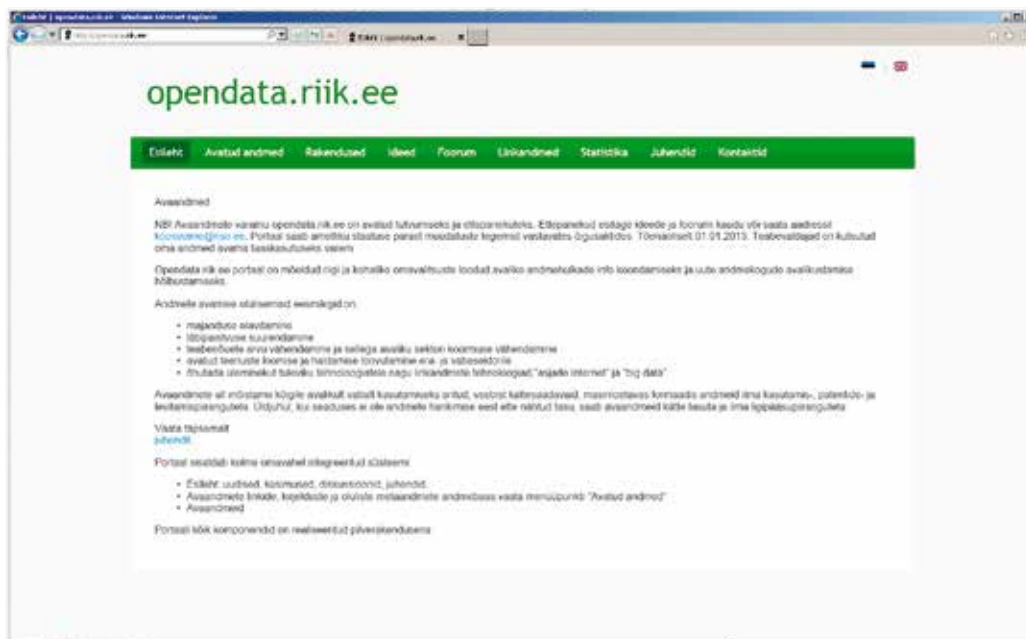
opendata.riik.ee

Esileht Avatud andmed Rakendused Ideed Foorum Linkandmed Statistika Juhendid Kontaktid

Avaandmed

NB! Avaandmete varamu opendata.riik.ee on avatud tutvumiseks ja ettepanekuteks. Ettepanekud esitage ideede ja foorumi kaudu või saata aadressil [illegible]. Portaali saab ametliku staatuse pärast moodatuste tegemist vastavates õigusaktides. Tõenäoliselt 01.01.2013. Teabevaldajad on kutsutud oma andmeid avama taaskasutuseks siseeni

Opendata.riik.ee portaal on mõeldud riigi ja kohaliku omavalitsuste loodud avaliku andmehulkade info koondamiseks ja uute andmekogude avalikustamise hõlbustamiseks.

Andmete avamise olulisemad eesmärgid on:

- majanduse elavdamine
- läbipaistvuse suurendamine
- teabenõuete arvu vähendamine ja sellega avaliku sektori koormuse vähendamine
- avatud teenuste loomise ja haldamise toovutamine era- ja vabasektorile
- ihutada uuemate tuleviku tehnoloogiate nagu linkandmete tehnoloogiad "asjade internet" ja "big data"

Avaandmete all mõistame kõigile avalikult vabalt kasutamiseks antud, vostosi kättesaadavaid, masinloetavas formaadis andmeid ilma kasutamis-, patendi- ja levitamispiiranguteta. Olukorras, kui seaduses ei ole andmete hankimise eest ette nähtud tasu, saab avaandmeid kätte tasuta ja ilma ligipääsupiiranguteta.

Vaata täpsemalt
juhendit

Portaal koosneb kolme omavahel integreeritud süsteemi

- Esileht: uudised, kommentaarid, diskussioonid, juhendid.
- Avaandmete lingide, kirjelduste ja oluliste metaandmete andmebaas vaata menüüpunkti "Avatud andmed"
- Avaandmed

Portaali kõik komponendid on realiseeritud pilverakendusena